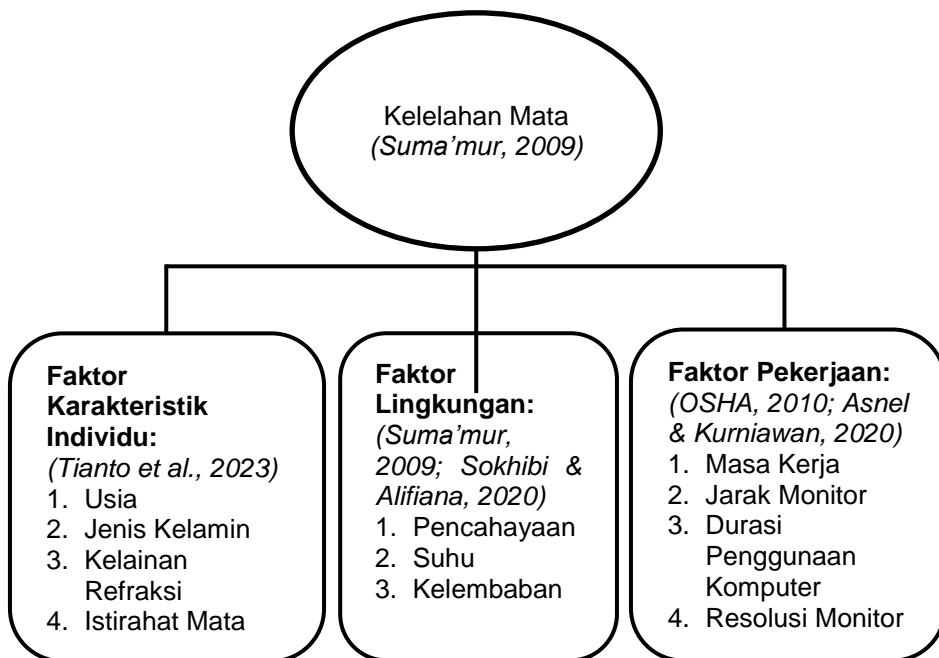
Kelelahan Mata
(Suma'mur, 2009)

Faktor Karakteristik Individu:
(Tianto et al., 2023)
1. Usia
2. Jenis Kelamin
3. Kelainan Refraksi
4. Istirahat Mata

Faktor Lingkungan:
(Suma'mur, 2009; Sokhibi & Alifiana, 2020)
1. Pencahayaan
2. Suhu
3. Kelembaban

Faktor Pekerjaan:
(OSHA, 2010; Asnel & Kurniawan, 2020)
1. Masa Kerja
2. Jarak Monitor
3. Durasi Penggunaan Komputer
4. Resolusi Monitor